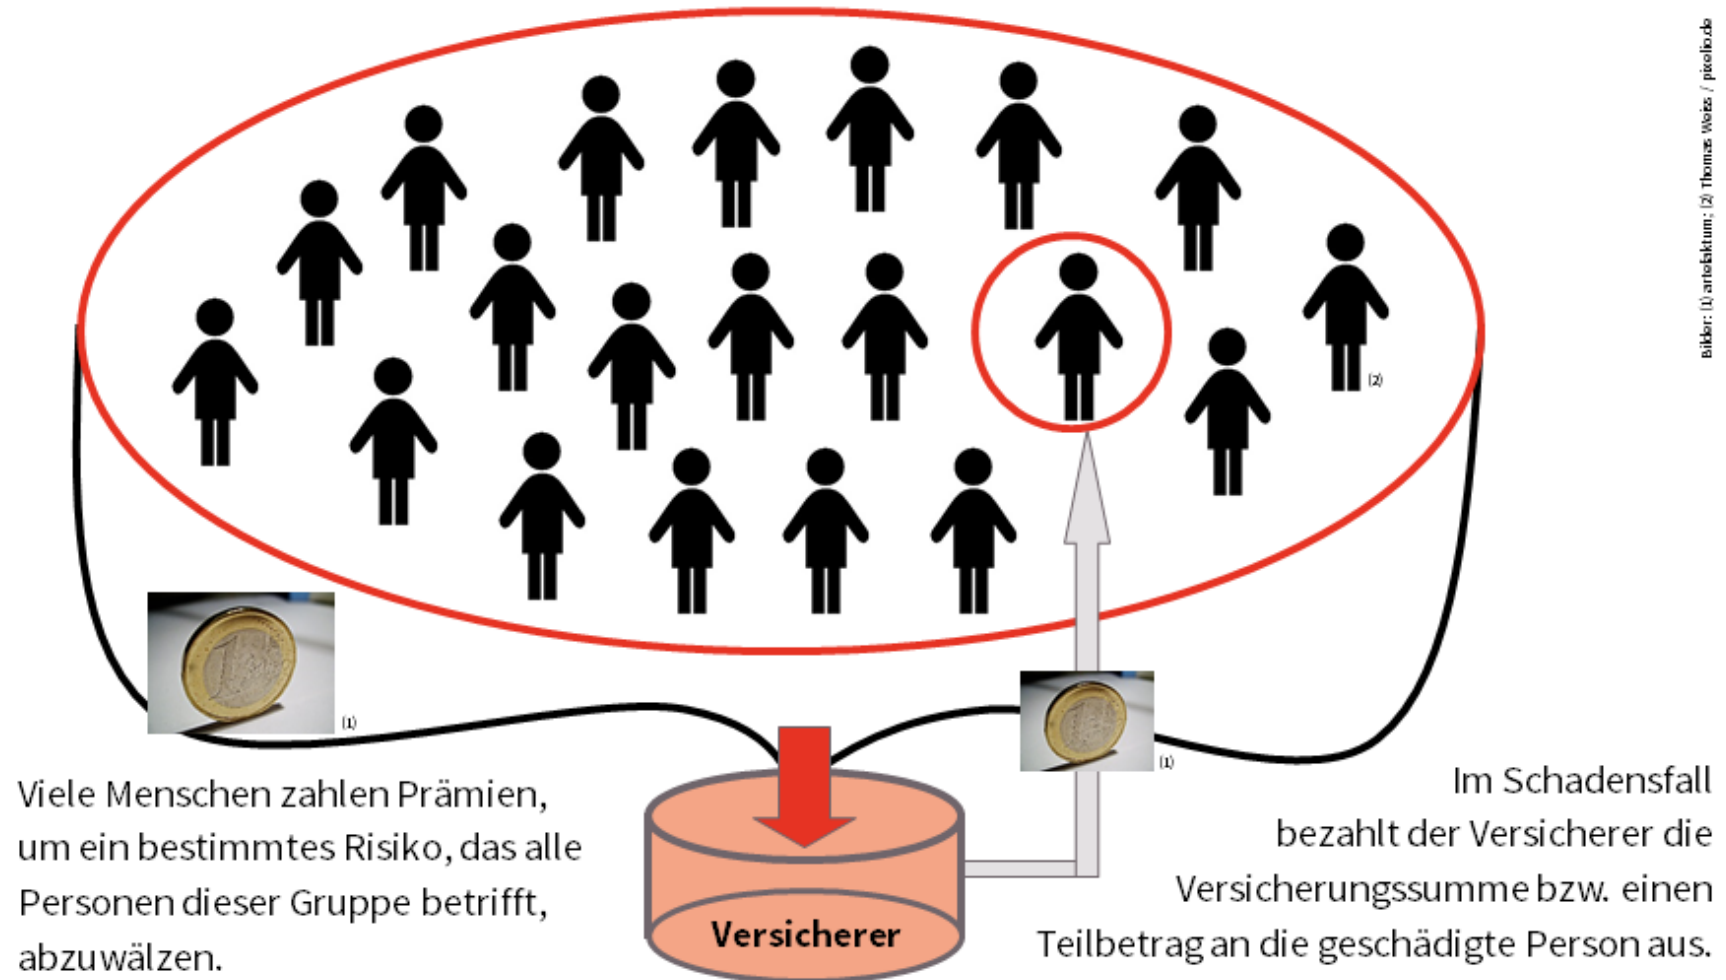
Bilder: (1) artelektum; (2) Thomas Weiss / pixelio.de

(2)

(1)

(1)

Viele Menschen zahlen Prämien, um ein bestimmtes Risiko, das alle Personen dieser Gruppe betrifft, abzuwälzen.

Versicherer

Im Schadensfall bezahlt der Versicherer die Versicherungssumme bzw. einen Teilbetrag an die geschädigte Person aus.